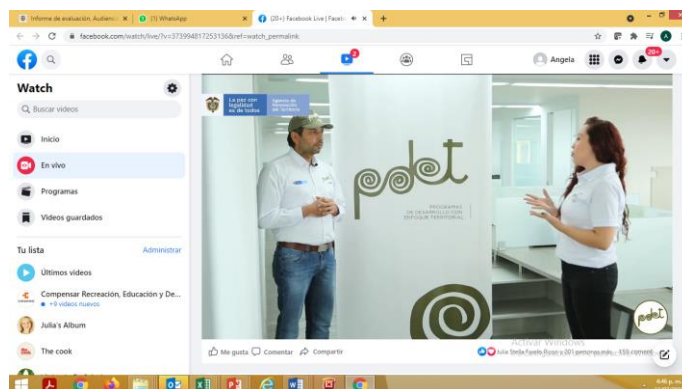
Informe de evaluación. Audienc... | (1) WhatsApp | (20+) Facebook Live | Faceb... | +

facebook.com/watch/live/?v=373994817253136&ref=watch_permalink

Angela 20+

Watch

Buscar videos

Inicio

En vivo

Programas

Videos guardados

Tu lista

Administrar

Últimos videos

Compensar Recreación, Educación y De...

+9 videos nuevos

Julia's Album

The cook

La paz con legalidad es de todos

Agencia de Renovación del Territorio

pdet

PROGRAMAS DE DESARROLLO CON ENFOQUE TERRITORIAL

pdet

Me gusta Comentar Compartir

Julia Stella Favela Rojas y 201 personas más 155 coment...

Activar Windows